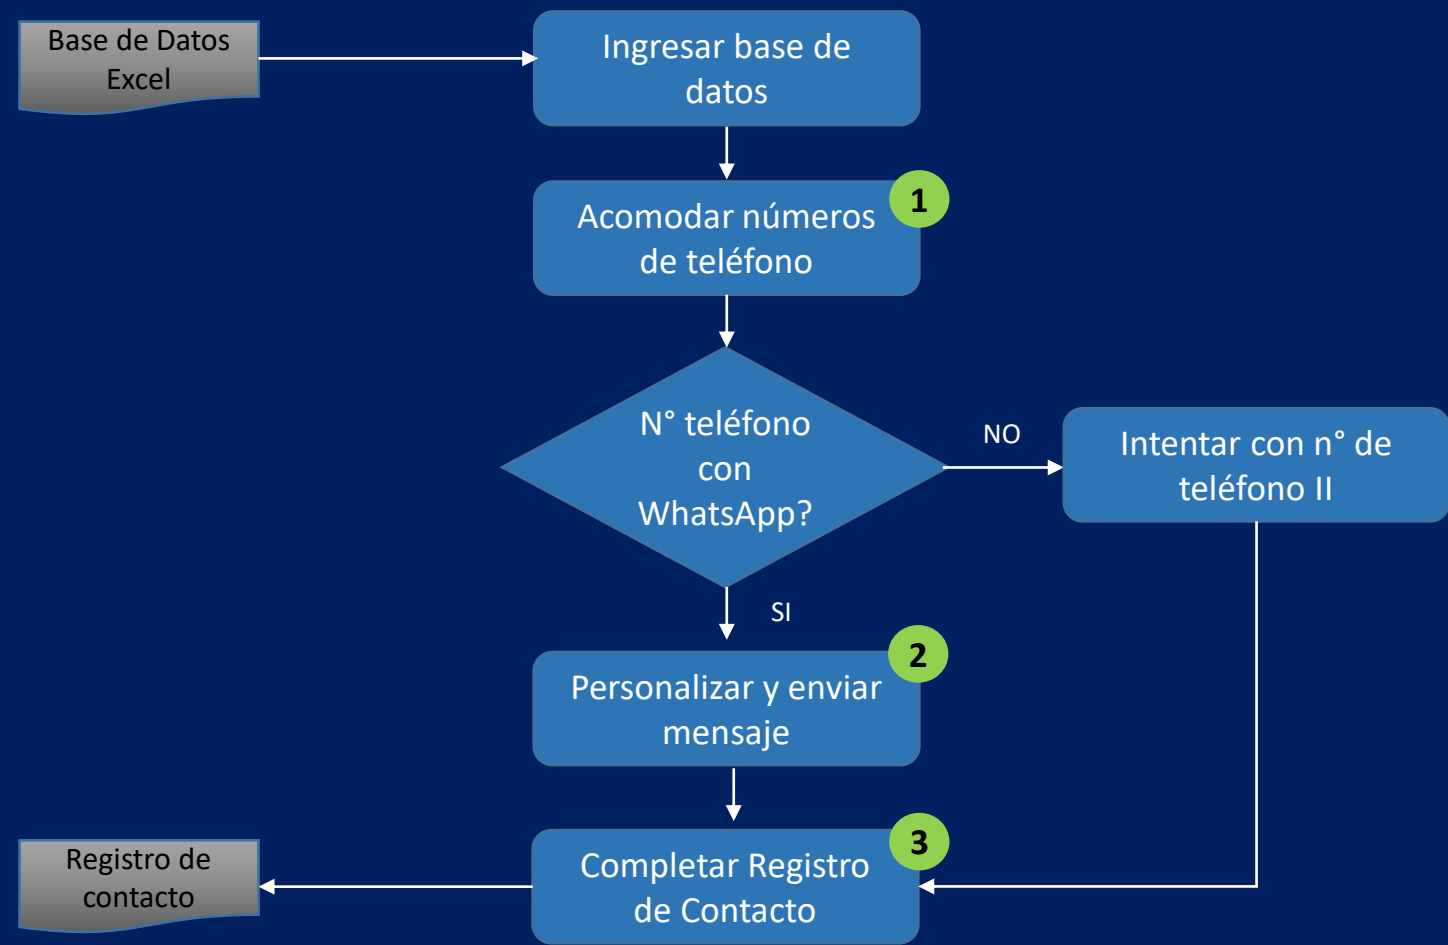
Base de Datos Excel

Ingresar base de datos

1

Acomodar números de teléfono

N° teléfono con WhatsApp?

NO

Intentar con n° de teléfono II

SI

2

Personalizar y enviar mensaje

3

Registro de contacto

Completar Registro de Contacto